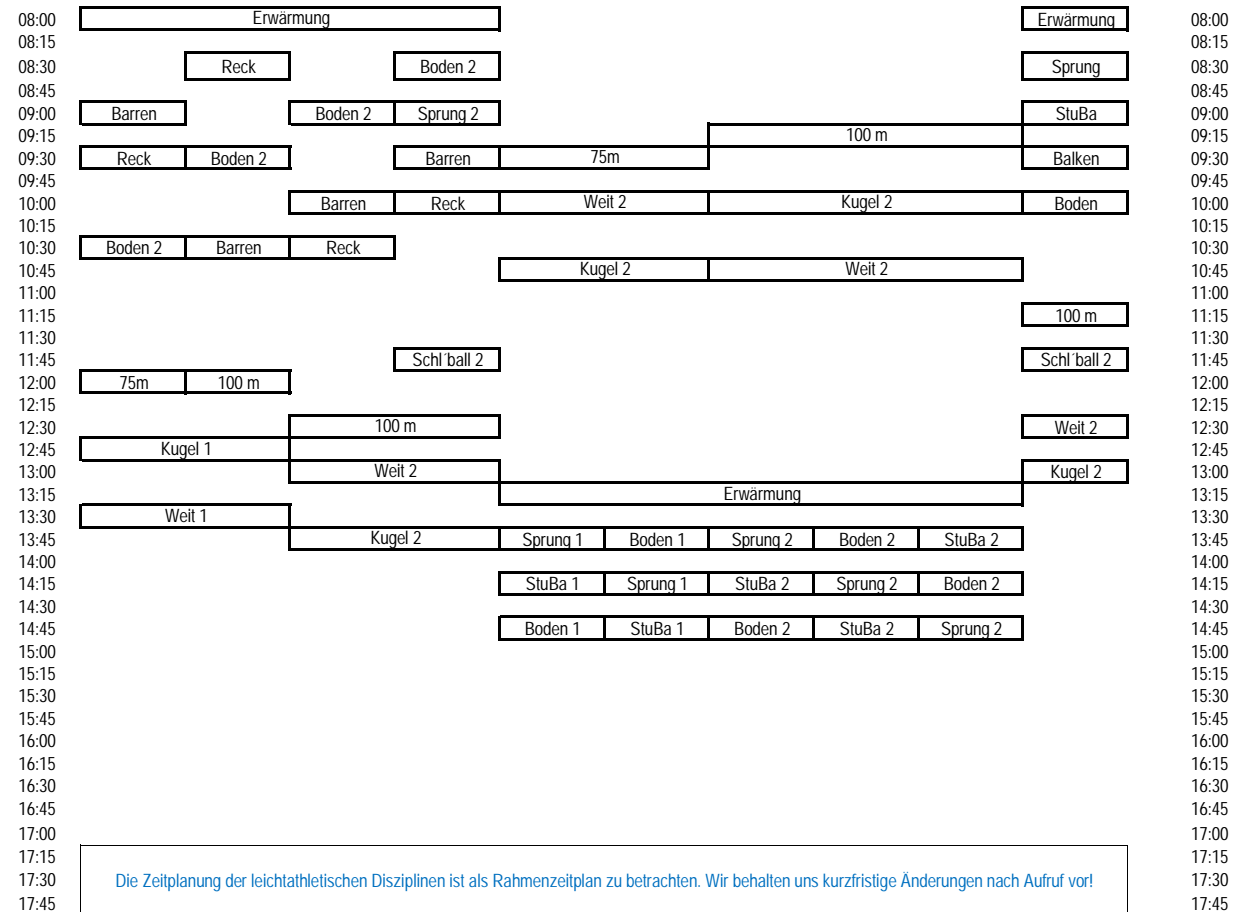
| | | | | | | | | | | | |
|---|---|---|---|---|---|---|---|---|---|---|---|
| 08:00 | Erwärmung | | | | | | | | | Erwärmung | 08:00 |
| 08:15 | | | | | | | | | | | 08:15 |
| 08:30 | | Reck | | Boden 2 | | | | | | Sprung | 08:30 |
| 08:45 | | | | | | | | | | | 08:45 |
| 09:00 | Barren | | Boden 2 | Sprung 2 | | | | | | StuBa | 09:00 |
| 09:15 | | | | | | 100 m | | | | | 09:15 |
| 09:30 | Reck | Boden 2 | | Barren | 75m | | | | | Balken | 09:30 |
| 09:45 | | | | | | | | | | | 09:45 |
| 10:00 | | | Barren | Reck | Weit 2 | Kugel 2 | | | | Boden | 10:00 |
| 10:15 | | | | | | | | | | | 10:15 |
| 10:30 | Boden 2 | Barren | Reck | | | | | | | | 10:30 |
| 10:45 | | | | | Kugel 2 | Weit 2 | | | | | 10:45 |
| 11:00 | | | | | | | | | | | 11:00 |
| 11:15 | | | | | | | | | | 100 m | 11:15 |
| 11:30 | | | | | | | | | | | 11:30 |
| 11:45 | | | | Schl´ball 2 | | | | | | Schl´ball 2 | 11:45 |
| 12:00 | 75m | 100 m | | | | | | | | | 12:00 |
| 12:15 | | | | | | | | | | | 12:15 |
| 12:30 | | | 100 m | | | | | | | Weit 2 | 12:30 |
| 12:45 | Kugel 1 | | | | | | | | | | 12:45 |
| 13:00 | | | Weit 2 | | | | | | | Kugel 2 | 13:00 |
| 13:15 | | | | | Erwärmung | | | | | | 13:15 |
| 13:30 | Weit 1 | | | | | | | | | | 13:30 |
| 13:45 | | | Kugel 2 | | Sprung 1 | Boden 1 | Sprung 2 | Boden 2 | StuBa 2 | | 13:45 |
| 14:00 | | | | | | | | | | | 14:00 |
| 14:15 | | | | | StuBa 1 | Sprung 1 | StuBa 2 | Sprung 2 | Boden 2 | | 14:15 |
| 14:30 | | | | | | | | | | | 14:30 |
| 14:45 | | | | | Boden 1 | StuBa 1 | Boden 2 | StuBa 2 | Sprung 2 | | 14:45 |
| 15:00 | | | | | | | | | | | 15:00 |
| 15:15 | | | | | | | | | | | 15:15 |
| 15:30 | | | | | | | | | | | 15:30 |
| 15:45 | | | | | | | | | | | 15:45 |
| 16:00 | | | | | | | | | | | 16:00 |
| 16:15 | | | | | | | | | | | 16:15 |
| 16:30 | | | | | | | | | | | 16:30 |
| 16:45 | | | | | | | | | | | 16:45 |
| 17:00 | | | | | | | | | | | 17:00 |
| 17:15 | | | | | | | | | | | 17:15 |
| 17:30 | | | | | | | | | | | 17:30 |
| 17:45 | | | | | | | | | | | 17:45 |

Die Zeitplanung der leichtathletischen Disziplinen ist als Rahmenzeitplan zu betrachten. Wir behalten uns kurzfristige Änderungen nach Aufruf vor!